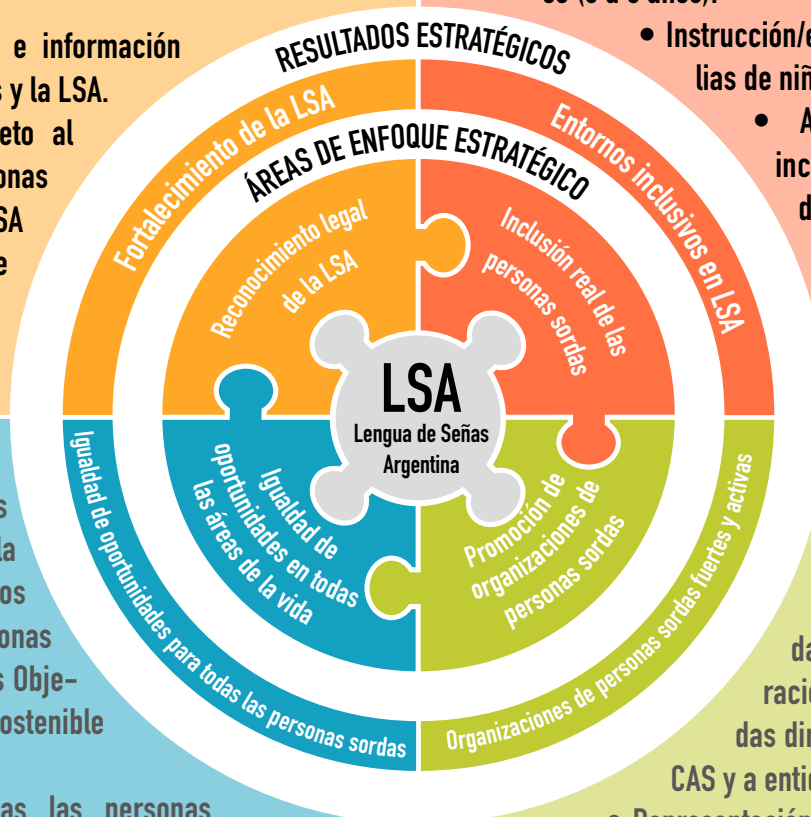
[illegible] e información
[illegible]s y la LSA.
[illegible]eto al
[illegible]onas
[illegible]SA
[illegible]e

es (0 a 6 años).
• Instrucción/e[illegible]
lias de niñ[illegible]
• A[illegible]
inc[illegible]
d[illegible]

RESULTADOS ESTRATÉGICOS

Fortalecimiento de la LSA

Entornos inclusivos en LSA

ÁREAS DE ENFOQUE ESTRATÉGICO

Reconocimiento legal de la LSA

Inclusión real de las personas sordas

LSA
Lengua de Señas Argentina

Igualdad de oportunidades en todas las áreas de la vida

Promoción de organizaciones de personas sordas

Igualdad de oportunidades para todas las personas sordas

Organizaciones de personas sordas fuertes y activas

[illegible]s
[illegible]la
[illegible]os
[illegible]onas
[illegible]s Obje-
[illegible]ostenible

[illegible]as las personas

da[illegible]
racio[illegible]
das dir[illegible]
CAS y a enti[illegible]
• Representació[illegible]